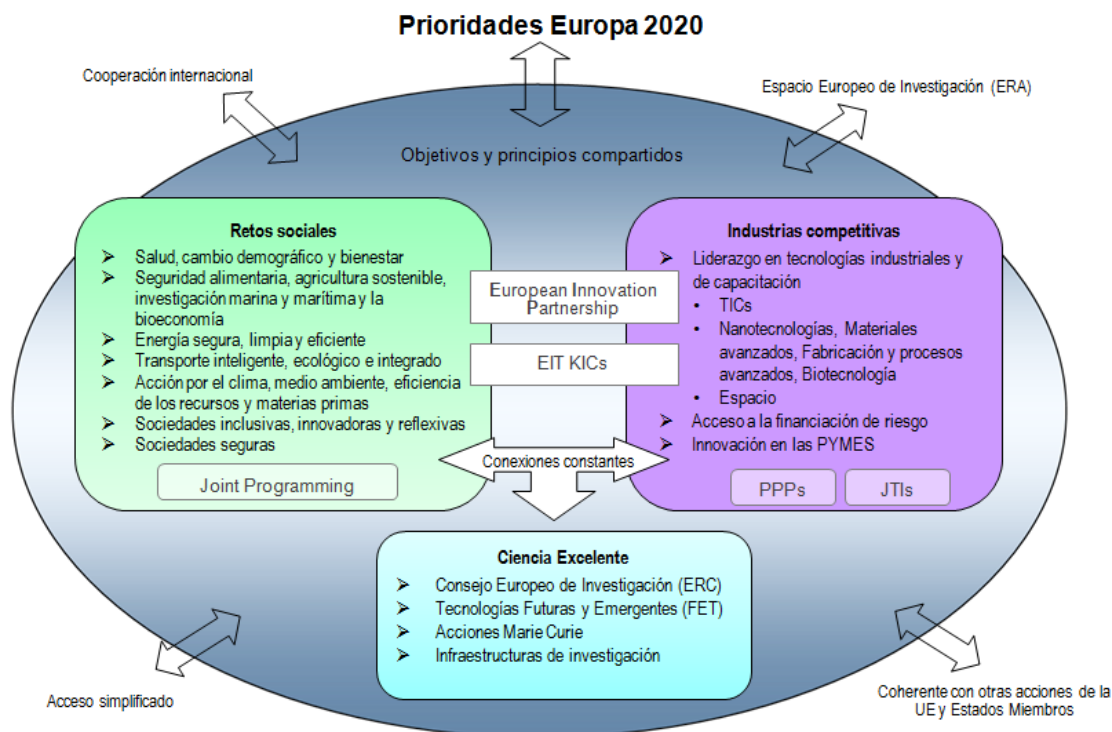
Prioridades Europa 2020

Cooperación internacional

Espacio Europeo de Investigación (ERA)

Objetivos y principios compartidos

Retos sociales
➢ Salud, cambio demográfico y bienestar
➢ Seguridad alimentaria, agricultura sostenible, investigación marina y marítima y la bioeconomía
➢ Energía segura, limpia y eficiente
➢ Transporte inteligente, ecológico e integrado
➢ Acción por el clima, medio ambiente, eficiencia de los recursos y materias primas
➢ Sociedades inclusivas, innovadoras y reflexivas
➢ Sociedades seguras

Joint Programming

European Innovation Partnership

EIT KICs

Conexiones constantes

Industrias competitivas
➢ Liderazgo en tecnologías industriales y de capacitación
• TICs
• Nanotecnologías, Materiales avanzados, Fabricación y procesos avanzados, Biotecnología
• Espacio
➢ Acceso a la financiación de riesgo
➢ Innovación en las PYMES

PPPs

JTIs

Ciencia Excelente
➢ Consejo Europeo de Investigación (ERC)
➢ Tecnologías Futuras y Emergentes (FET)
➢ Acciones Marie Curie
➢ Infraestructuras de investigación

Acceso simplificado

Coherente con otras acciones de la UE y Estados Miembros